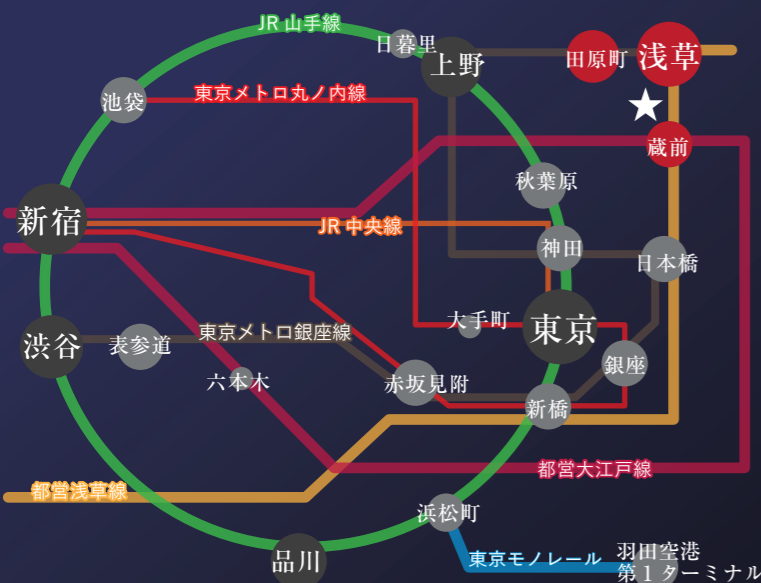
JR 山手線
日暮里
上野
田原町
浅草
池袋
東京メトロ丸ノ内線
★
蔵前
秋葉原
新宿
JR 中央線
神田
日本橋
大手町
東京
渋谷
表参道
東京メトロ銀座線
銀座
六本木
赤坂見附
新橋
都営大江戸線
都営浅草線
浜松町
品川
東京モノレール
羽田空港
第１ターミナル